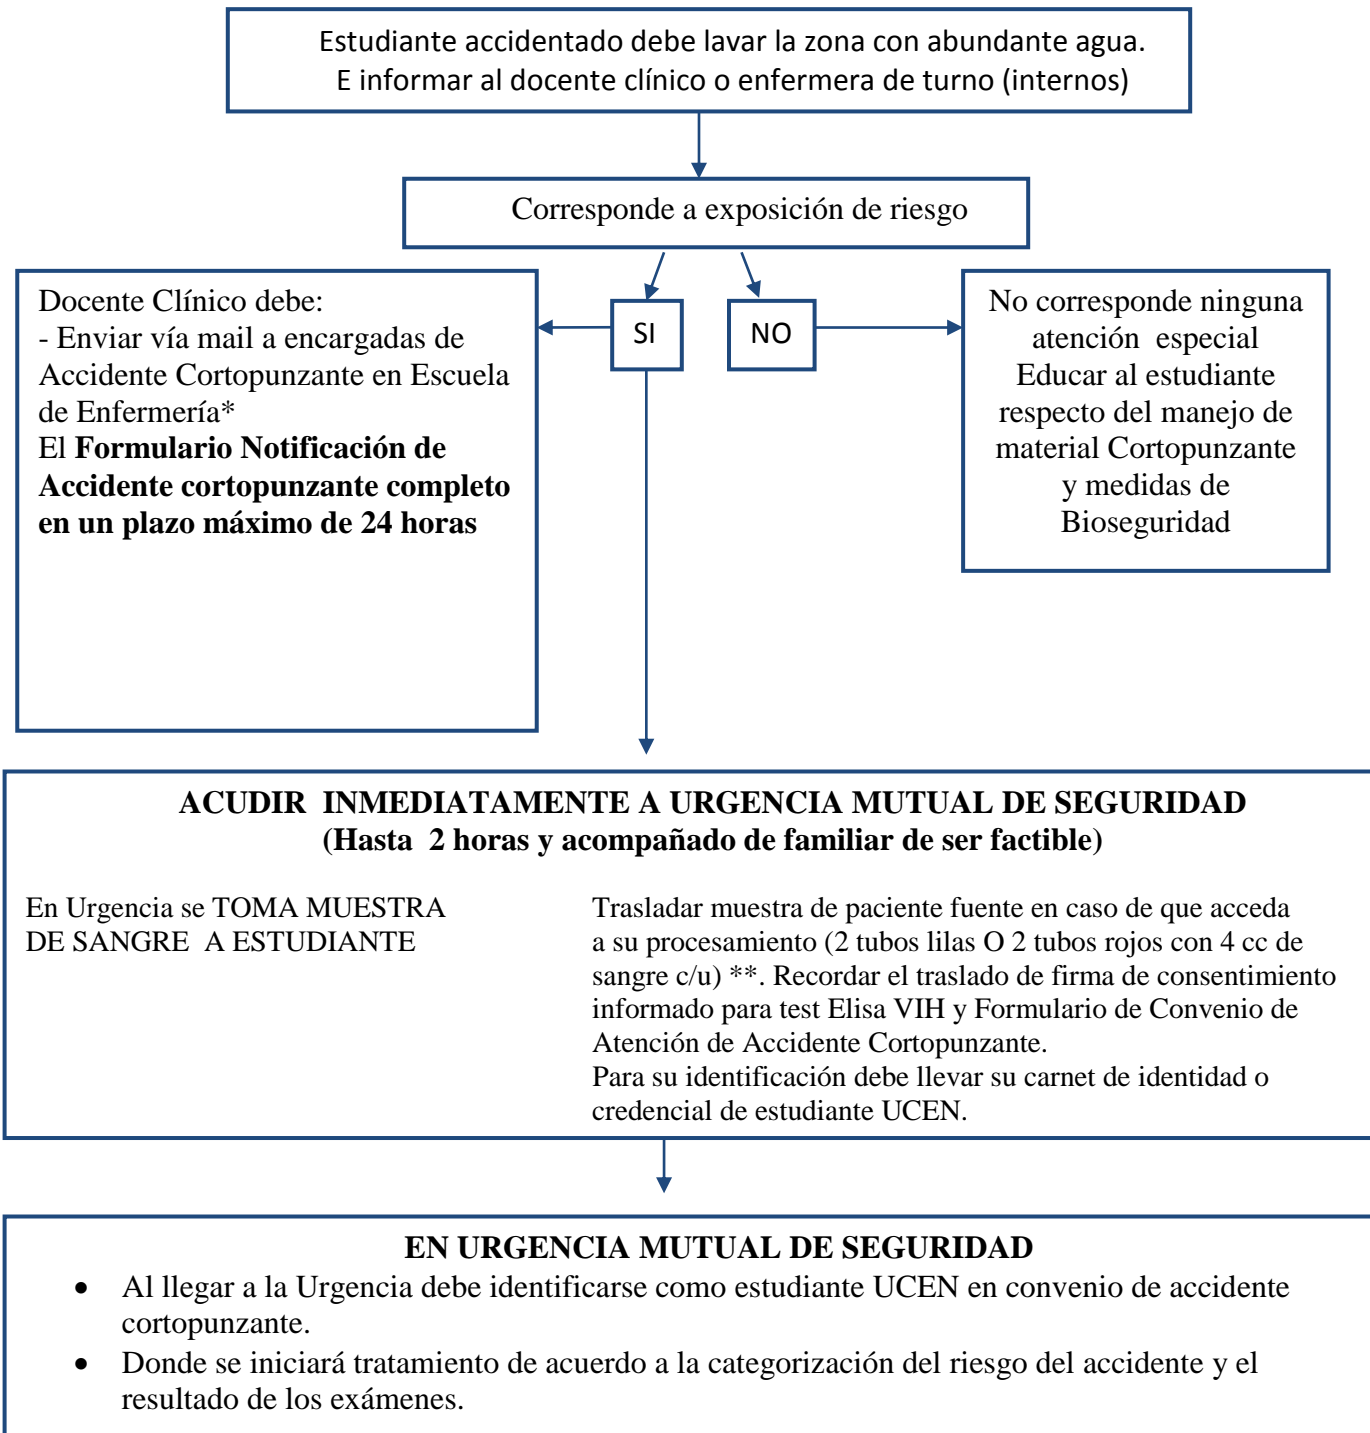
Estudiante accidentado debe lavar la zona con abundante agua.
E informar al docente clínico o enfermera de turno (internos)

Corresponde a exposición de riesgo

SI

NO

Docente Clínico debe:
- Enviar vía mail a encargadas de Accidente Cortopunzante en Escuela de Enfermería*
El **Formulario Notificación de Accidente cortopunzante completo en un plazo máximo de 24 horas**

No corresponde ninguna atención especial
Educar al estudiante respecto del manejo de material Cortopunzante y medidas de Bioseguridad

**ACUDIR INMEDIATAMENTE A URGENCIA MUTUAL DE SEGURIDAD**
**(Hasta 2 horas y acompañado de familiar de ser factible)**

En Urgencia se TOMA MUESTRA DE SANGRE A ESTUDIANTE

Trasladar muestra de paciente fuente en caso de que acceda a su procesamiento (2 tubos lilas O 2 tubos rojos con 4 cc de sangre c/u) **. Recordar el traslado de firma de consentimiento informado para test Elisa VIH y Formulario de Convenio de Atención de Accidente Cortopunzante.
Para su identificación debe llevar su carnet de identidad o credencial de estudiante UCEN.

**EN URGENCIA MUTUAL DE SEGURIDAD**
- Al llegar a la Urgencia debe identificarse como estudiante UCEN en convenio de accidente cortopunzante.
- Donde se iniciará tratamiento de acuerdo a la categorización del riesgo del accidente y el resultado de los exámenes.